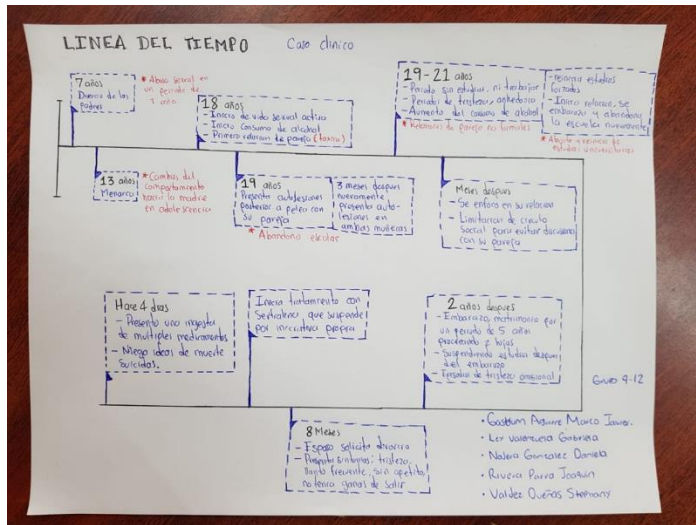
LINEA DEL TIEMPO Caso clinico

7 años
Divorcio de los Padres

* Abuso sexual en un periodo de 1 año.

18 años
- Inicio de vida sexual activa
- Inicio consumo de alcohol
- Primera relación de pareja (toxica)

19-21 años
- Periodo sin estudiar, ni trabajar
- Periodos de tristeza agresivos
- Aumento del consumo de alcohol
* Relaciones de pareja no formales

- retoma estudios técnicos
- Inicio relación, se embaraza y abandona la escuela nuevamente
* Abusa y renuncia de estudios universitarios

13 años
Menarca

* Cambios del comportamiento hacia la madre en adolescencia

19 años
Presenta autolesiones posterior a pelea con su pareja
* Abandono escolar

3 meses despues nuevamente presenta autolesiones en ambas muñecas

Meses despues
- Se enfoca en su relación
- Limitación de circulo social para evitar discusiones con su pareja

Hace 4 dias
- Presento una ingesta de multiples medicamentos
- Ninguna idea de muerte suicidas.

Inicia tratamiento con Sertralina que suspende por iniciativa propia

2 años despues
- Embarazo, matrimonio por un periodo de 5 años procreando 2 hijas
- Suspendiendo estudios despues del embarazo
- Periodos de tristeza ocasional

Grupo 4-12

8 Meses
- Esposo solicita divorcio
- Presenta sintomas: tristeza, llanto frecuente, sin apetito, no tenia ganas de salir

• Gastelum Aguirre Marco Jovani
• Lev Valenzuela Gabriela
• Nalera Gonzalez Daniela
• Rivera Parra Joaquin
• Valdez Queñas Stephany